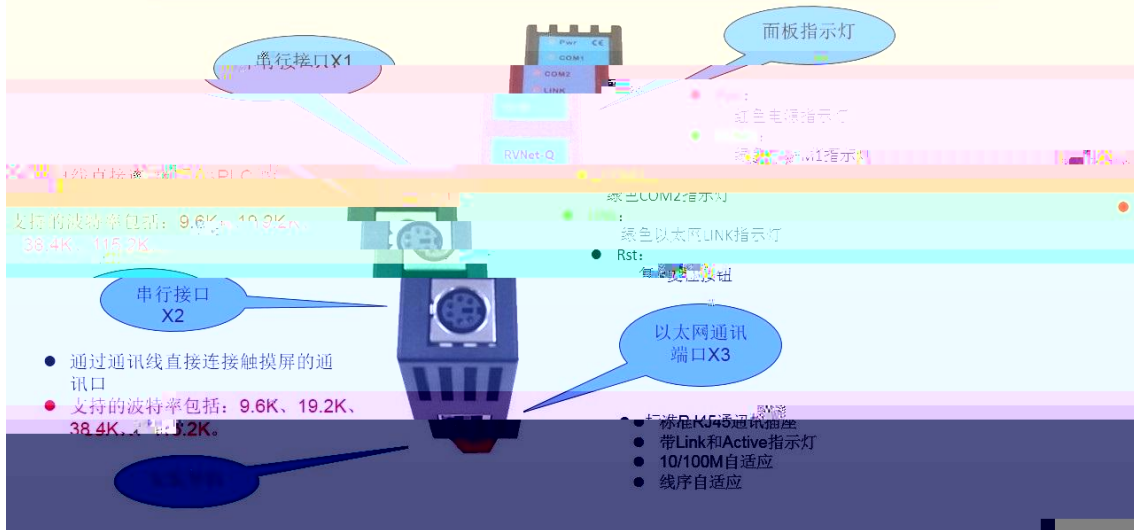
串行接口X1

面板指示灯

Pwr
COM1
COM2
LINK

RVNet-Q

Pwr：
红色电源指示灯
COM1：
绿色COM1指示灯
绿色COM2指示灯
LINK：
绿色以太网LINK指示灯
Rst：
复位按钮

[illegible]线直接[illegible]PLC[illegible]
支持的波特率包括：9.6K、19.2K、38.4K、115.2K

串行接口X2

以太网通讯端口X3

● 通过通讯线直接连接触摸屏的通讯口
● 支持的波特率包括：9.6K、19.2K、38.4K、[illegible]5.2K。

● 标准RJ45通讯插座
● 带Link和Active指示灯
● 10/100M自适应
● 线序自适应

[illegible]